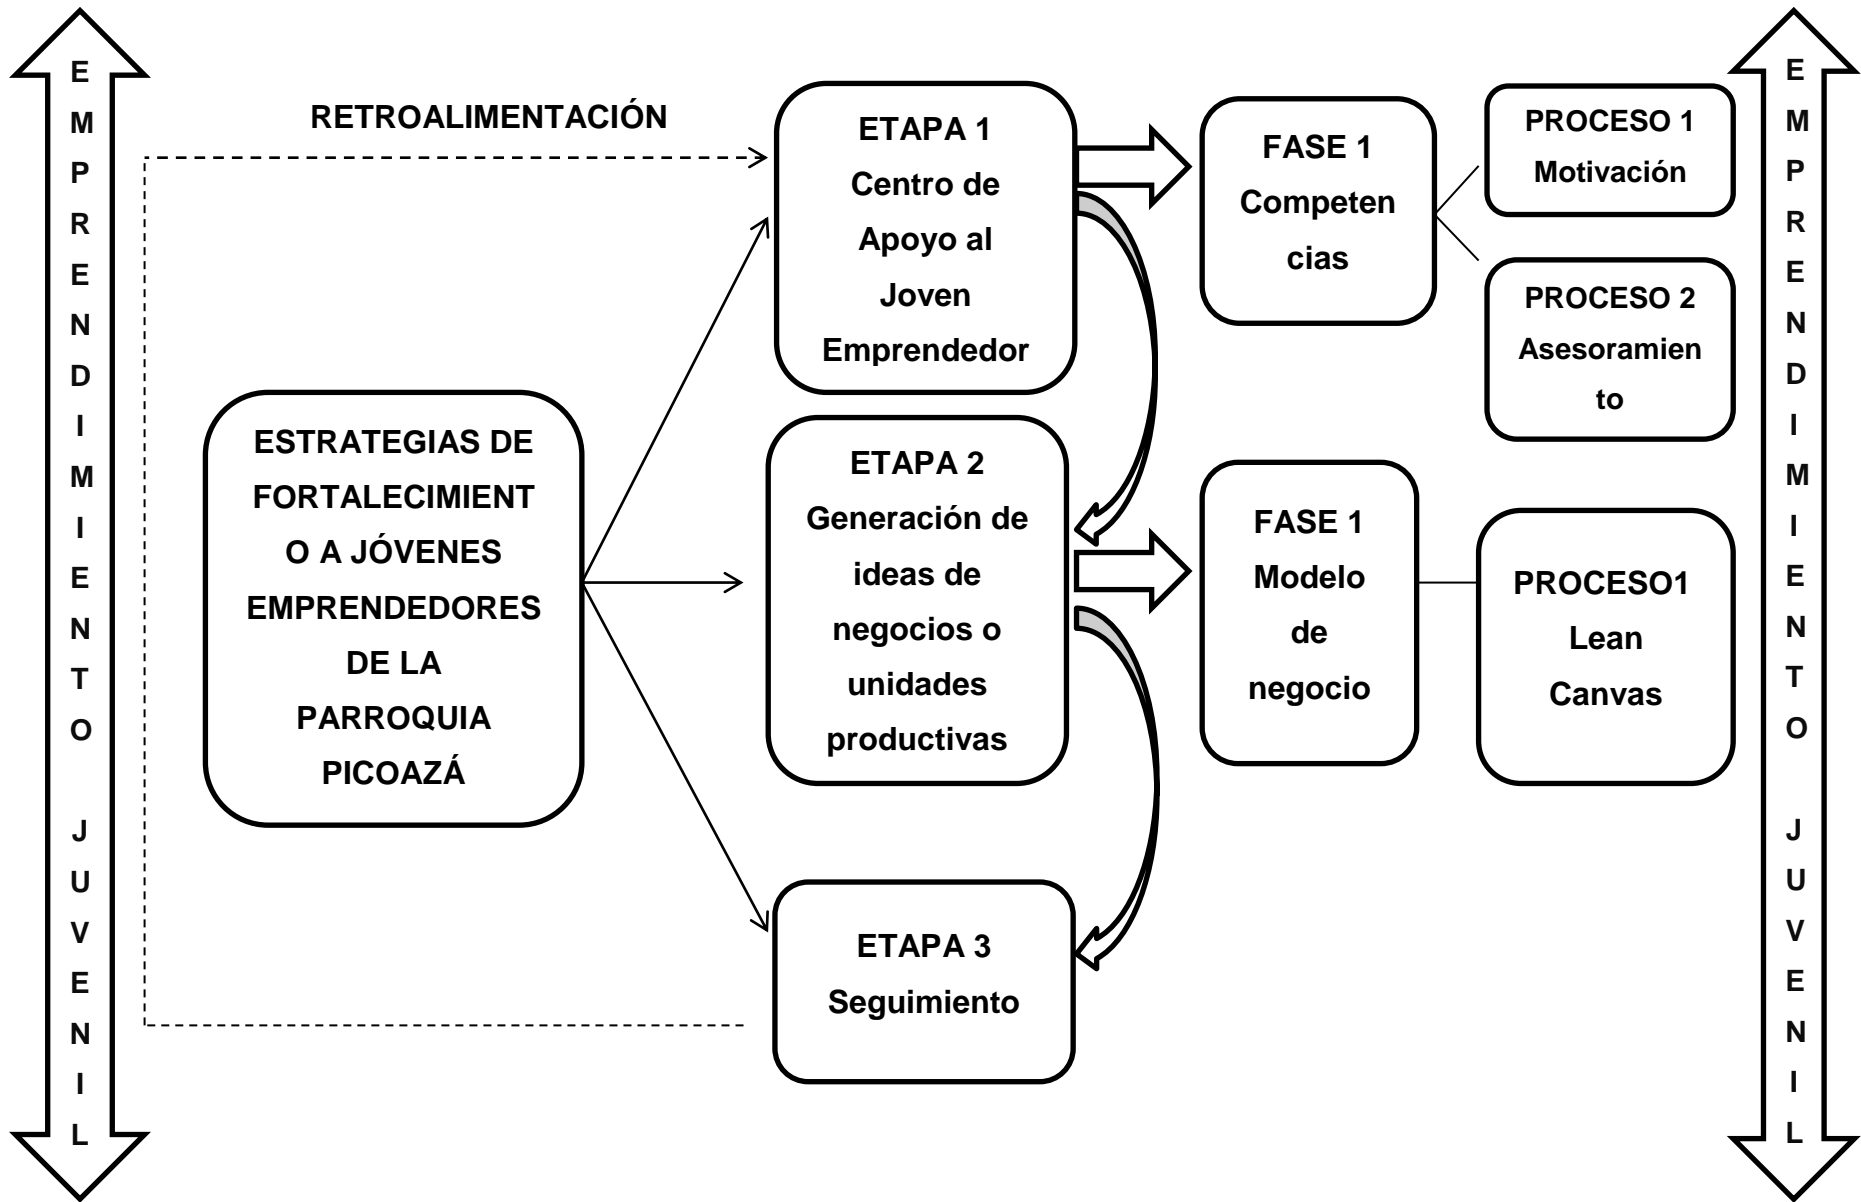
EMPRENDIMIENTO JUVENIL

RETROALIMENTACIÓN

ESTRATEGIAS DE FORTALECIMIENTO A JÓVENES EMPRENDEDORES DE LA PARROQUIA PICOAZÁ

ETAPA 1
Centro de Apoyo al Joven Emprendedor

FASE 1
Competencias

PROCESO 1
Motivación

PROCESO 2
Asesoramiento

ETAPA 2
Generación de ideas de negocios o unidades productivas

FASE 1
Modelo de negocio

PROCESO1
Lean Canvas

ETAPA 3
Seguimiento

EMPRENDIMIENTO JUVENIL